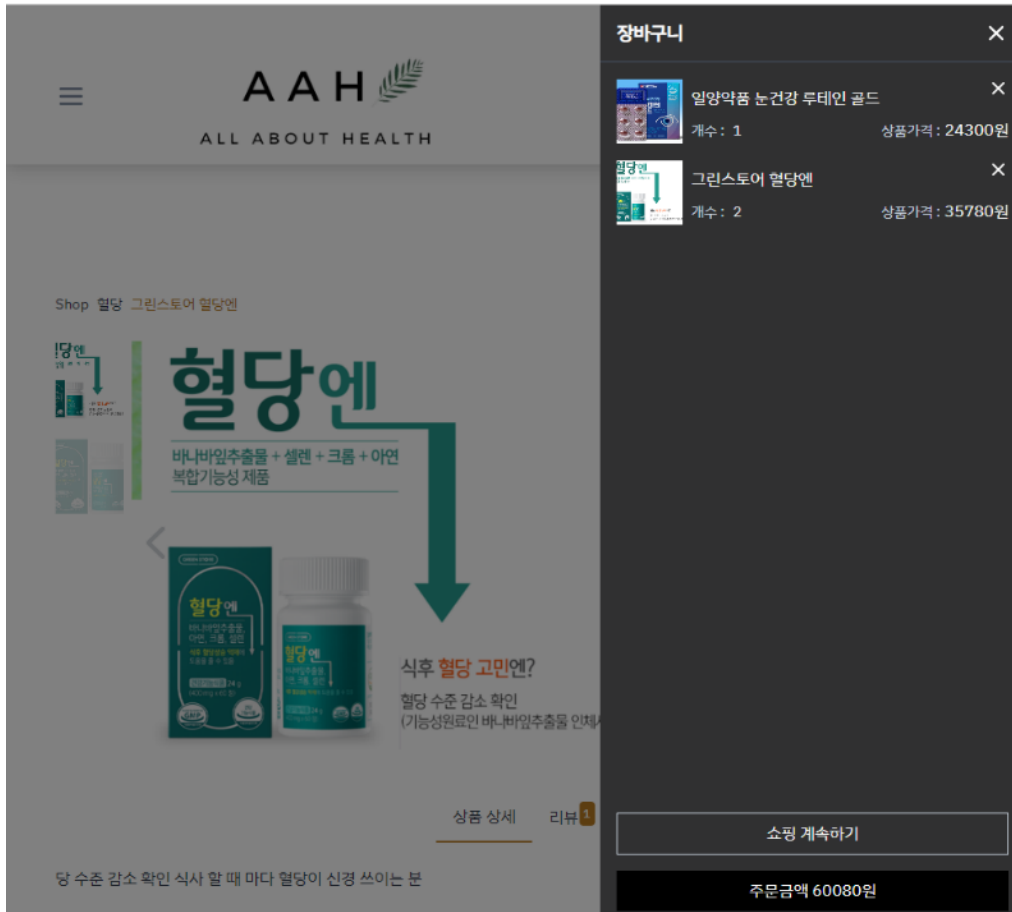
AAH
ALL ABOUT HEALTH

Shop 혈당 그린스토어 혈당엔

혈당엔
바나바잎추출물 + 셀렌 + 크롬 + 아연
복합기능성 제품

혈당엔
바나바잎추출물 아연, 크롬, 셀렌

식후 혈당 고민엔?
혈당 수준 감소 확인
(기능성원료인 바나바잎추출물 인체시

상품 상세 리뷰 1

당 수준 감소 확인 식사 할 때 마다 혈당이 신경 쓰이는 분

장바구니 ✕

일양약품 눈건강 루테인 골드 ✕
개수 : 1 상품가격 : 24300원

그린스토어 혈당엔 ✕
개수 : 2 상품가격 : 35780원

쇼핑 계속하기
주문금액 60080원